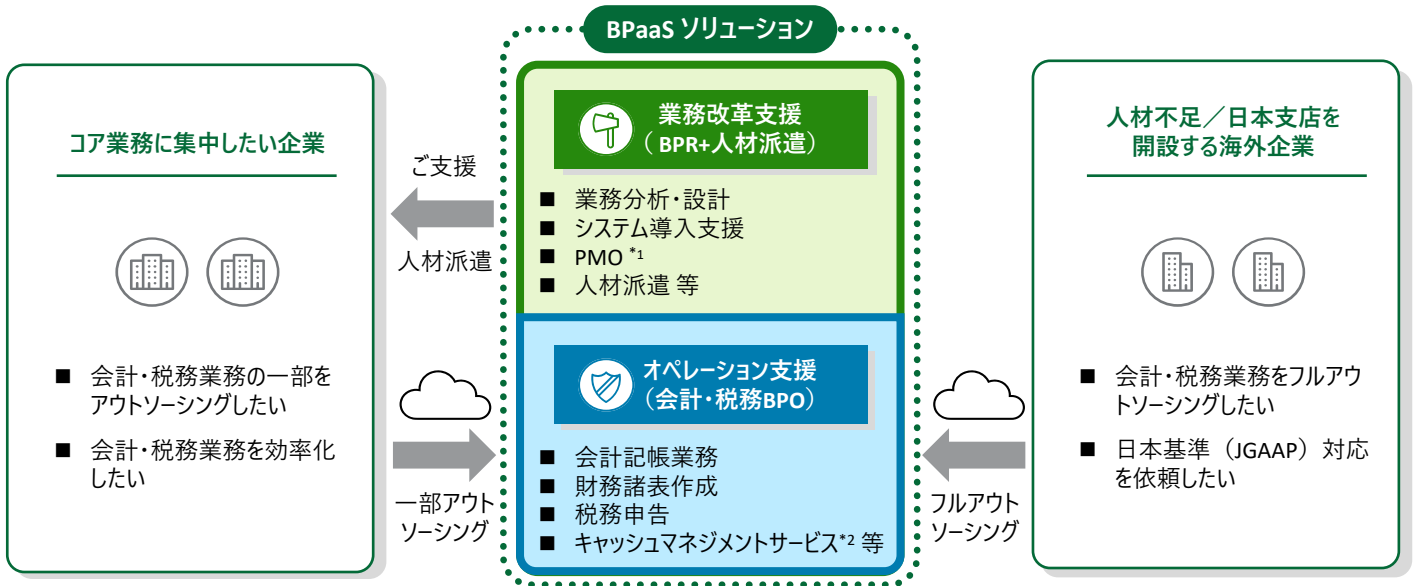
BPaaS ソリューション

コア業務に集中したい企業

■ 会計・税務業務の一部をアウトソーシングしたい

■ 会計・税務業務を効率化したい

ご支援

人材派遣

一部アウトソーシング

業務改革支援
（BPR+人材派遣）

■ 業務分析・設計
■ システム導入支援
■ PMO $^{*1}$
■ 人材派遣 等

オペレーション支援
（会計・税務BPO）

■ 会計記帳業務
■ 財務諸表作成
■ 税務申告
■ キャッシュマネジメントサービス$^{*2}$ 等

人材不足／日本支店を開設する海外企業

■ 会計・税務業務をフルアウトソーシングしたい

■ 日本基準（JGAAP）対応を依頼したい

フルアウトソーシング